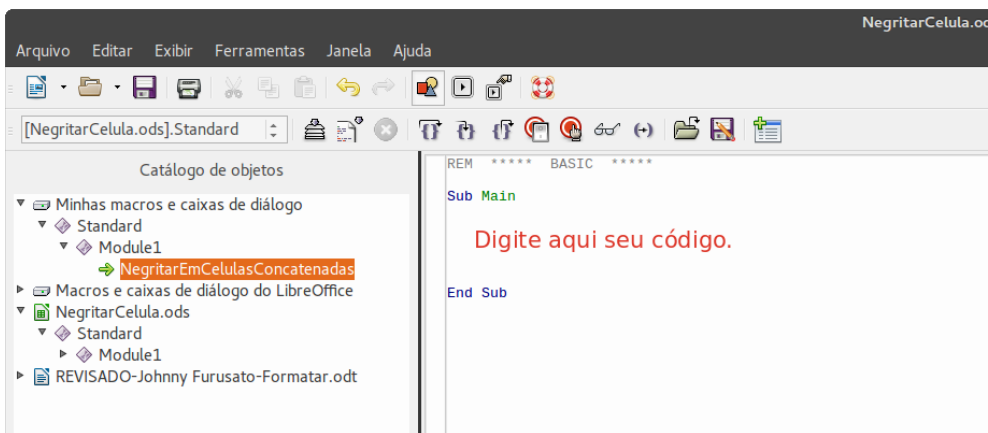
NegritarCelula.od

Arquivo Editar Exibir Ferramentas Janela Ajuda

[NegritarCelula.ods].Standard

Catálogo de objetos

Minhas macros e caixas de diálogo
Standard
Module1
NegritarEmCelulasConcatenadas
Macros e caixas de diálogo do LibreOffice
NegritarCelula.ods
Standard
Module1
REVISADO-Johnny Furusato-Formatar.odt

REM ***** BASIC *****

Sub Main

Digite aqui seu código.

End Sub